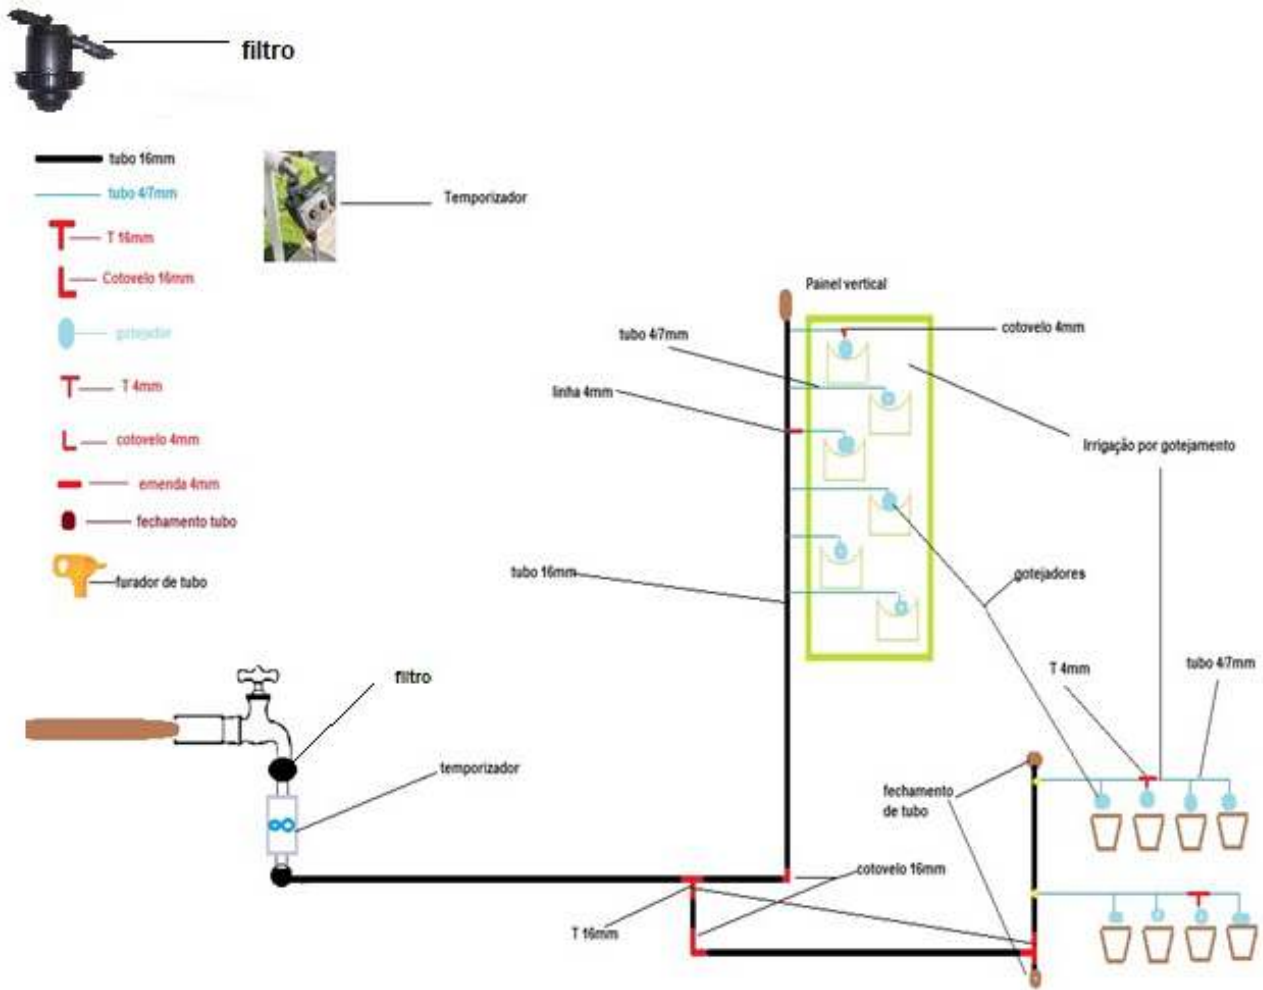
filtro

tubo 16mm
tubo 4/7mm
T 16mm
Cotovelo 16mm
gotejador
T 4mm
cotovelo 4mm
emenda 4mm
fechamento tubo
furador de tubo

Temporizador

Painel vertical
tubo 4/7mm
cotovelo 4mm
linha 4mm
Irrigação por gotejamento
tubo 16mm
gotejadores
T 4mm
tubo 4/7mm
filtro
temporizador
fechamento de tubo
cotovelo 16mm
T 16mm